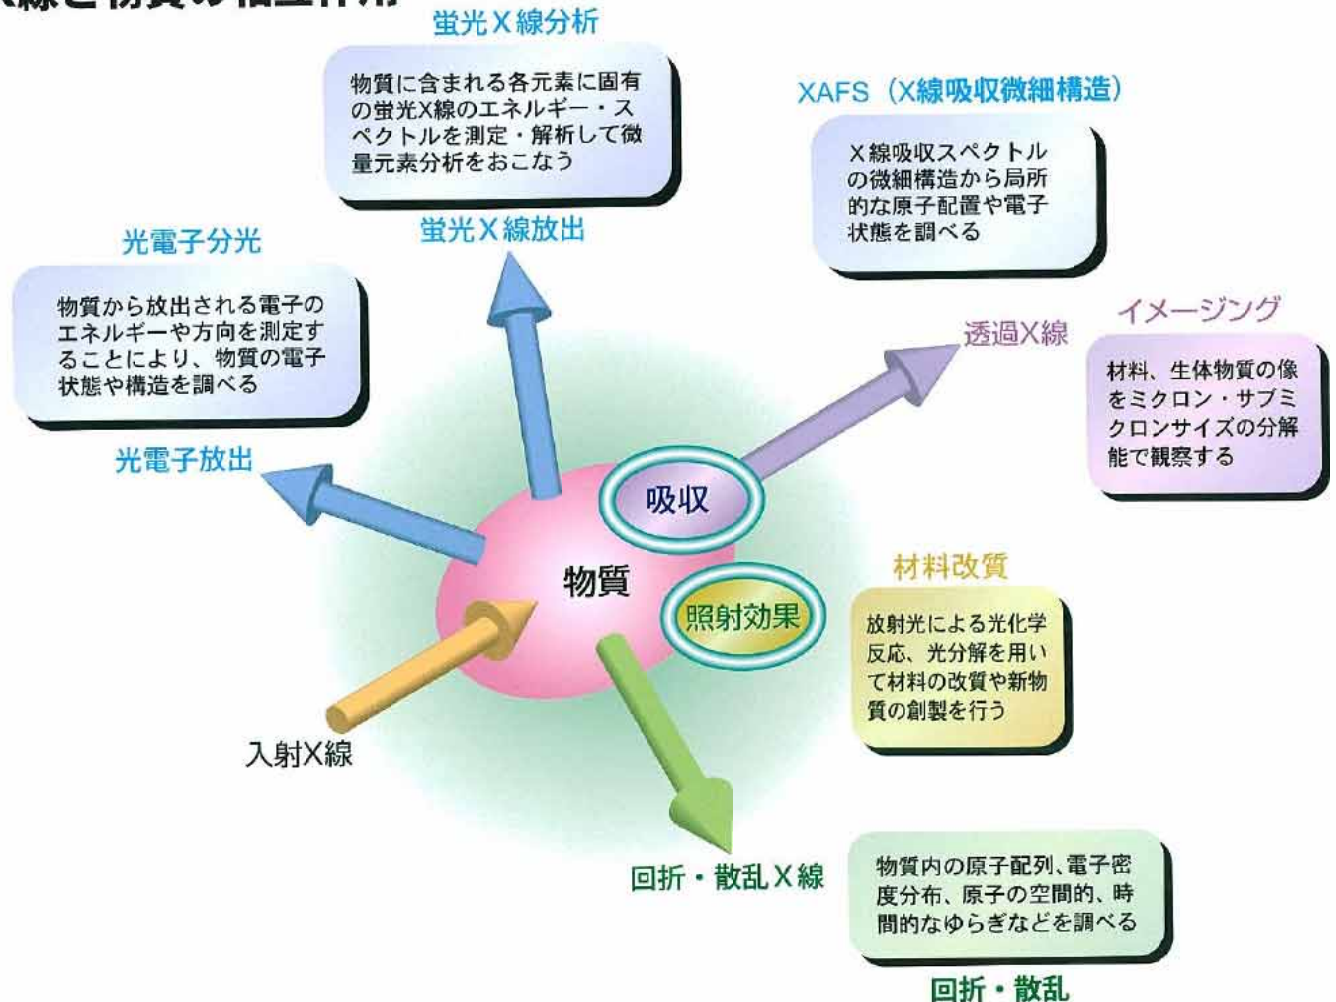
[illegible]線と物質の相互作用

蛍光X線分析

物質に含まれる各元素に固有の蛍光X線のエネルギー・スペクトルを測定・解析して微量元素分析をおこなう

蛍光X線放出

XAFS（X線吸収微細構造）

X線吸収スペクトルの微細構造から局所的な原子配置や電子状態を調べる

光電子分光

物質から放出される電子のエネルギーや方向を測定することにより、物質の電子状態や構造を調べる

光電子放出

透過X線

イメージング

材料、生体物質の像をミクロン・サブミクロンサイズの分解能で観察する

吸収

物質

照射効果

材料改質

放射光による光化学反応、光分解を用いて材料の改質や新物質の創製を行う

入射X線

回折・散乱X線

物質内の原子配列、電子密度分布、原子の空間的、時間的なゆらぎなどを調べる

回折・散乱